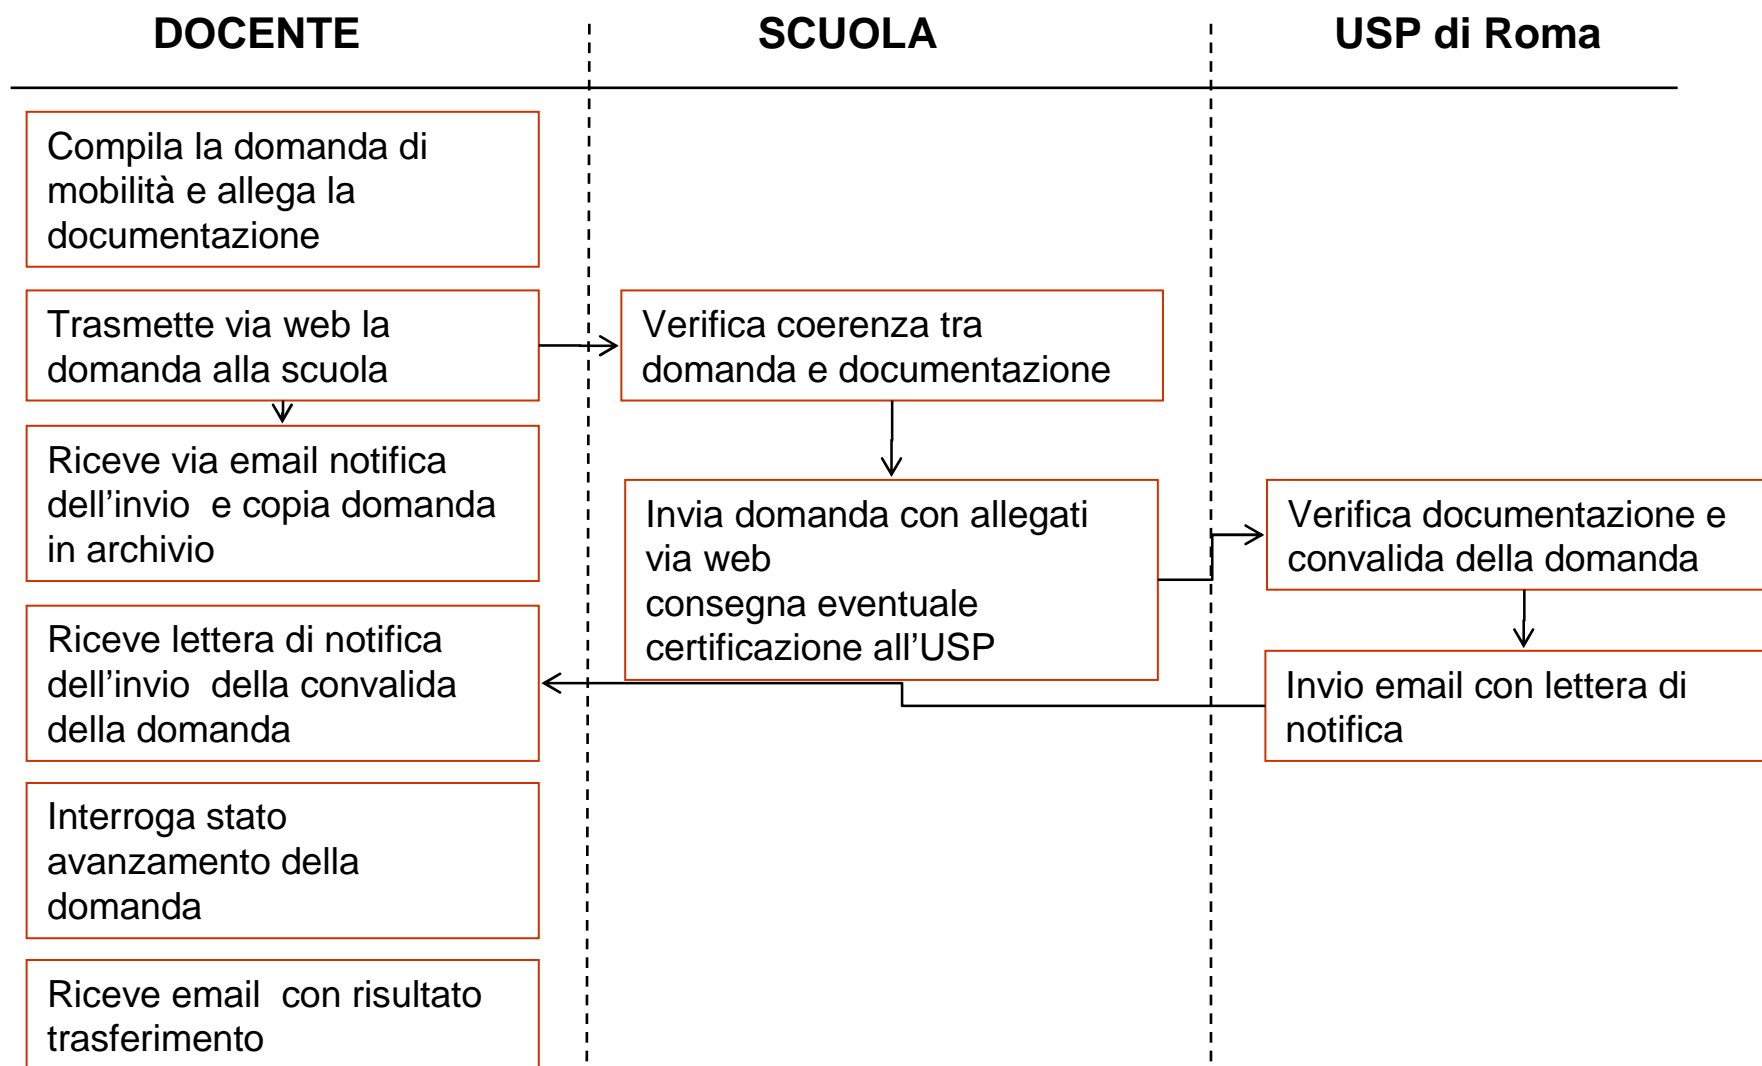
DOCENTE

SCUOLA

USP di Roma

Compila la domanda di mobilità e allega la documentazione

Trasmette via web la domanda alla scuola

Verifica coerenza tra domanda e documentazione

Riceve via email notifica dell'invio e copia domanda in archivio

Invia domanda con allegati via web
consegna eventuale certificazione all'USP

Verifica documentazione e convalida della domanda

Riceve lettera di notifica dell'invio della convalida della domanda

Invio email con lettera di notifica

Interroga stato avanzamento della domanda

Riceve email con risultato trasferimento